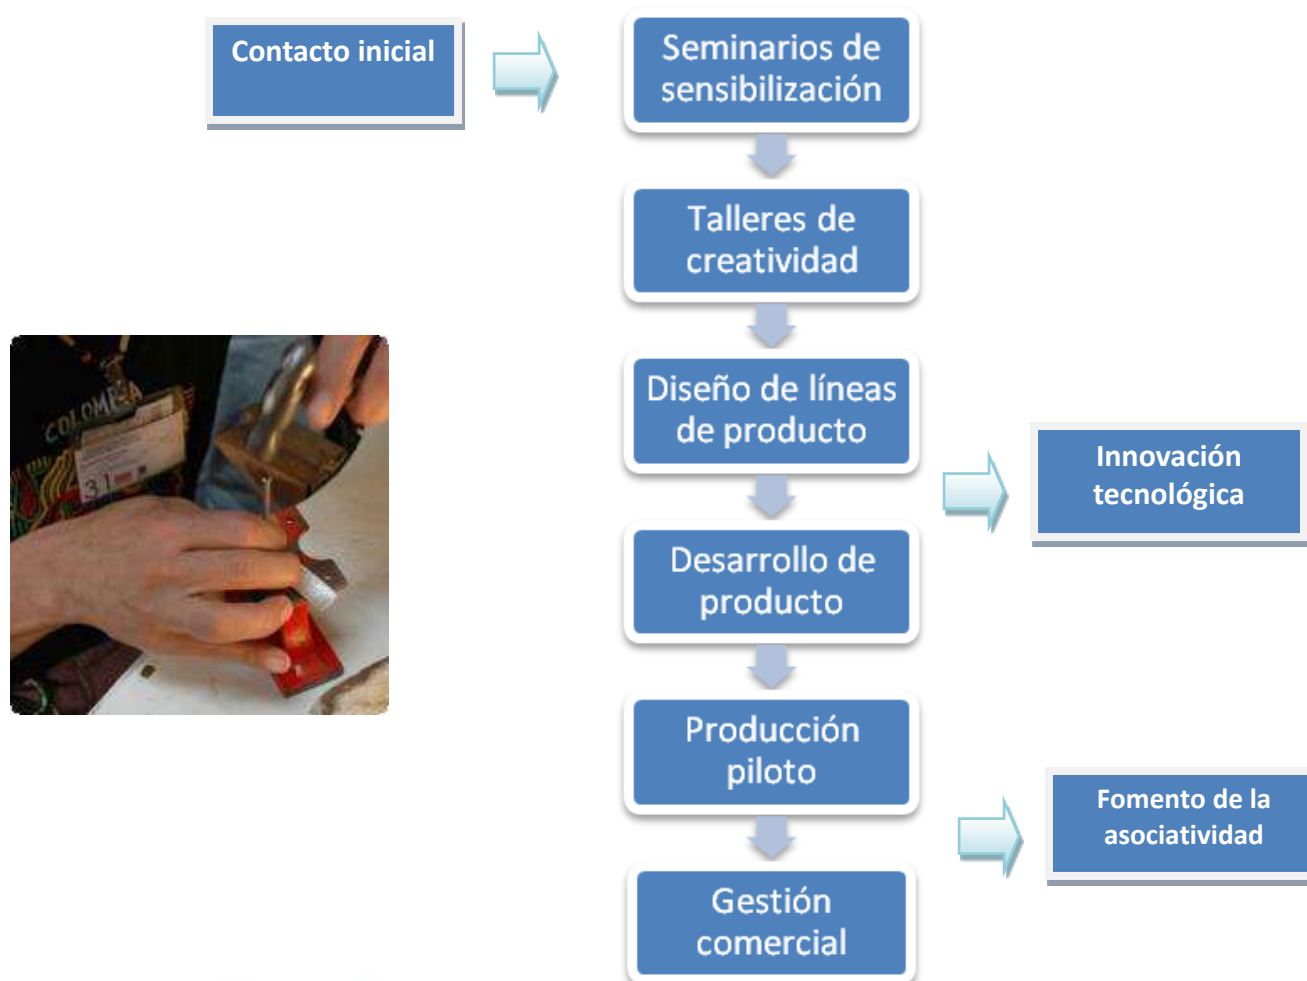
Contacto inicial

Seminarios de sensibilización

Talleres de creatividad

Diseño de líneas de producto

Innovación tecnológica

Desarrollo de producto

Producción piloto

Fomento de la asociatividad

Gestión comercial

COLOMBIA

31